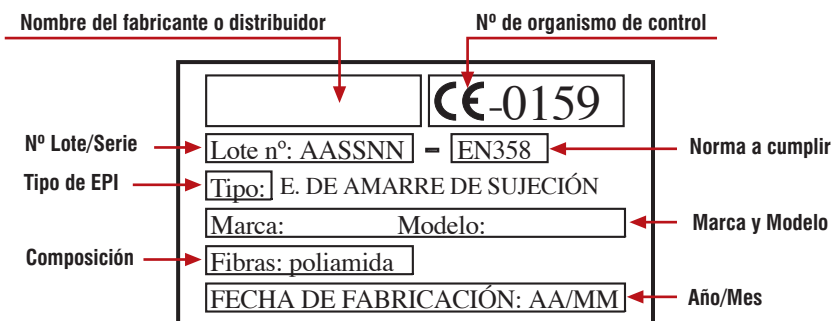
Nombre del fabricante o distribuidor

Nº de organismo de control

CE-0159

Nº Lote/Serie

Lote nº: AASSNN – EN358

Norma a cumplir

Tipo de EPI

Tipo: E. DE AMARRE DE SUJECIÓN

Marca: Modelo:

Marca y Modelo

Composición

Fibras: poliamida

FECHA DE FABRICACIÓN: AA/MM

Año/Mes